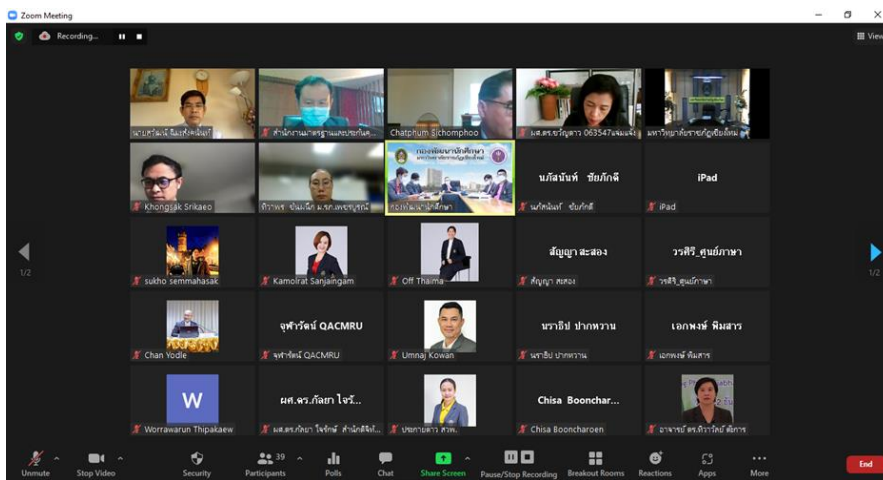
Zoom Meeting

Recording...

View

นายศรัณย์ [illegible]

สำนักงานมาตรฐานและประกันค...

Chatphum Sichomphoo

ผศ.ดร.ขวัญดาว 063547แม่แจ่ม

มหาวิทยาลัยราชภัฏเชียงใหม่

Khongsak Srikaeo

ทิวาพร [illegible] ม.รภ.เพชรบูรณ์

กองพัฒนานักศึกษา

นภัสนันท์ ชัยภักดี

นภัสนันท์ ชัยภักดี

iPad

iPad

1/2

1/2

sukho semmahasak

Kamolrat Sanjaingam

Off Thaima

สัญญา สะสอง

สัญญา สะสอง

วรศิริ_ศูนย์ภาษา

วรศิริ_ศูนย์ภาษา

Chan Yodle

จุฬาวัฒน์ QACMRU

จุฬาวัฒน์ QACMRU

Umnaj Kowan

นราธิป ปากหวาน

นราธิป ปากหวาน

เอกพงษ์ พิมสาร

เอกพงษ์ พิมสาร

W

Worrawarun Thipakaew

ผศ.ดร.กัลยา ใจรั...

ผศ.ดร.กัลยา ใจรักษ์ สำนักดิจิท...

ประกายดาว สวพ.

Chisa Booncharoen

Chisa Booncharoen

อาจารย์ ดร.ธิราวัลย์ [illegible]

Unmute

Stop Video

Security

39

Participants

Polls

Chat

Share Screen

Pause/Stop Recording

Breakout Rooms

Reactions

Apps

More

End